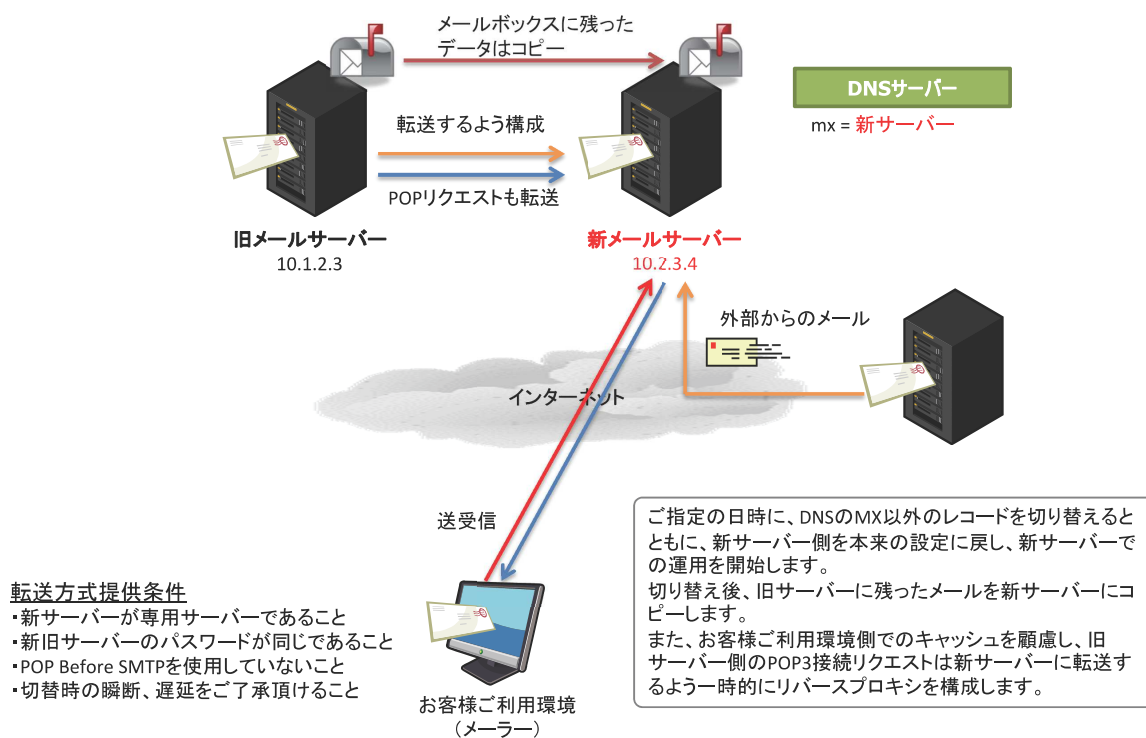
メールボックスに残ったデータはコピー

DNSサーバー

mx = 新サーバー

転送するよう構成

POPリクエストも転送

旧メールサーバー
10.1.2.3

新メールサーバー
10.2.3.4

外部からのメール

インターネット

送受信

ご指定の日時に、DNSのMX以外のレコードを切り替えるとともに、新サーバー側を本来の設定に戻し、新サーバーでの運用を開始します。
切り替え後、旧サーバーに残ったメールを新サーバーにコピーします。
また、お客様ご利用環境側でのキャッシュを顧慮し、旧サーバー側のPOP3接続リクエストは新サーバーに転送するよう一時的にリバースプロキシを構成します。

転送方式提供条件
・新サーバーが専用サーバーであること
・新旧サーバーのパスワードが同じであること
・POP Before SMTPを使用していないこと
・切替時の瞬断、遅延をご了承頂けること

お客様ご利用環境
（メーラー）